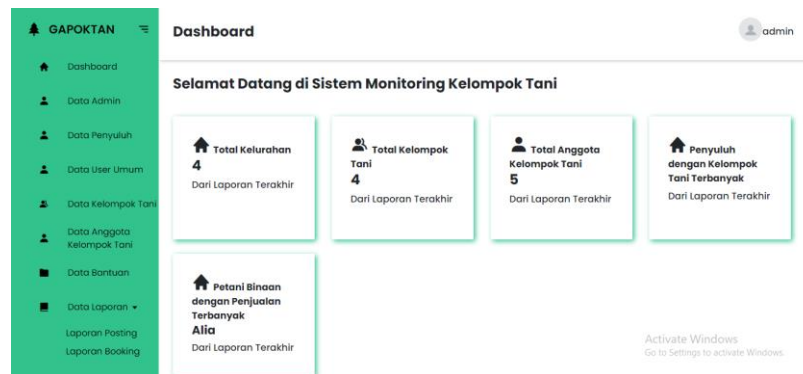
GAPOKTAN

Dashboard
Data Admin
Data Penyuluh
Data User Umum
Data Kelompok Tani
Data Anggota Kelompok Tani
Data Bantuan
Data Laporan ▾
Laporan Posting
Laporan Booking

Dashboard

admin

Selamat Datang di Sistem Monitoring Kelompok Tani

Total Kelurahan
4
Dari Laporan Terakhir

Total Kelompok Tani
4
Dari Laporan Terakhir

Total Anggota Kelompok Tani
5
Dari Laporan Terakhir

Penyuluh dengan Kelompok Tani Terbanyak
Dari Laporan Terakhir

Petani Binaan dengan Penjualan Terbanyak
Alia
Dari Laporan Terakhir

Activate Windows
Go to Settings to activate Windows.